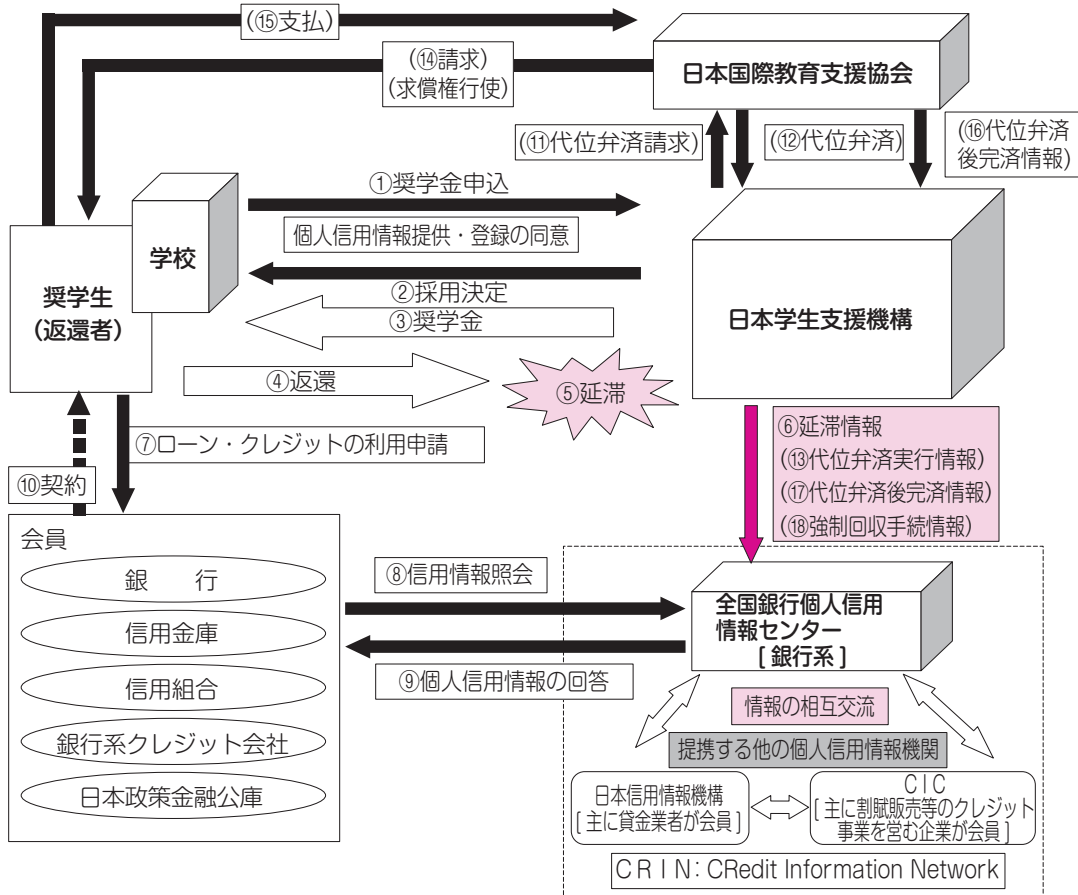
(⑮支払)

(⑭請求)
(求償権行使)

日本国際教育支援協会

(⑪代位弁済請求)

(⑫代位弁済)

(⑯代位弁済後完済情報)

学校

①奨学金申込

個人信用情報提供・登録の同意

奨学生
(返還者)

②採用決定

③奨学金

日本学生支援機構

④返還

⑤延滞

⑥延滞情報
(⑬代位弁済実行情報)
(⑰代位弁済後完済情報)
(⑱強制回収手続情報)

⑦ローン・クレジットの利用申請

⑩契約

会員

銀　行

信用金庫

信用組合

銀行系クレジット会社

日本政策金融公庫

⑧信用情報照会

全国銀行個人信用情報センター
[ 銀行系 ]

⑨個人信用情報の回答

情報の相互交流

提携する他の個人信用情報機関

日本信用情報機構
[ 主に貸金業者が会員 ]

CIC
[ 主に割賦販売等のクレジット事業を営む企業が会員 ]

CRIN: CRedit Information Network